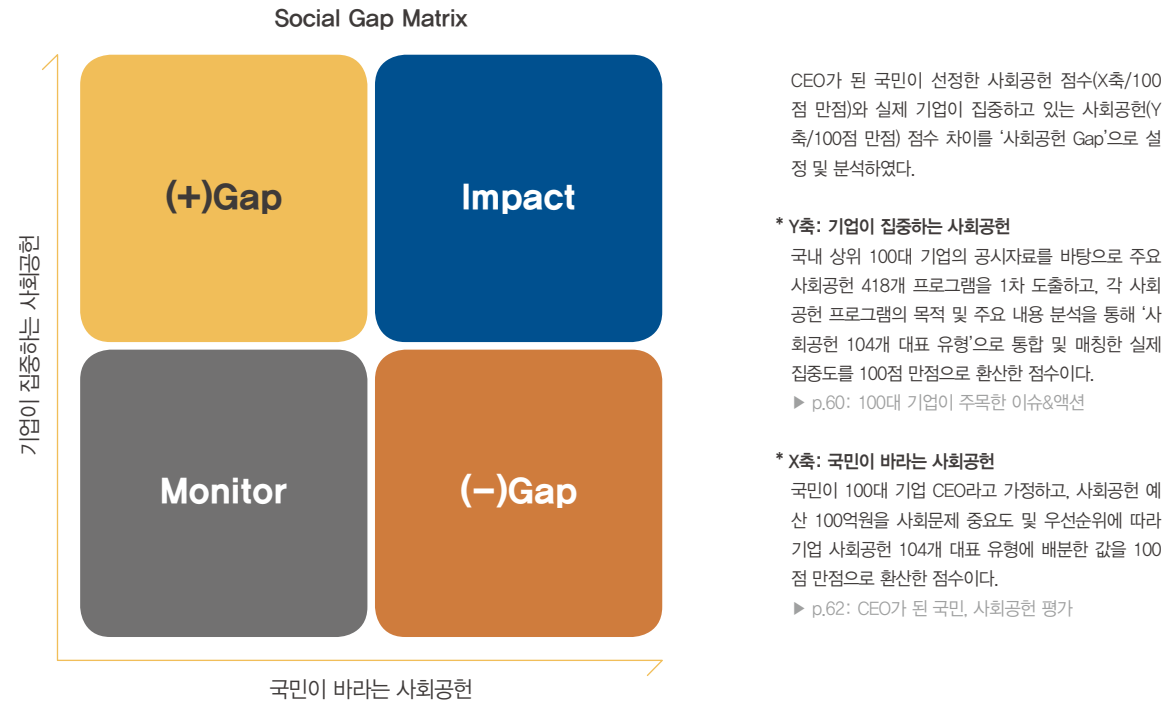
Social Gap Matrix

기업이 집중하는 사회공헌

(+)Gap

Impact

Monitor

(–)Gap

국민이 바라는 사회공헌

CEO가 된 국민이 선정한 사회공헌 점수(X축/100점 만점)와 실제 기업이 집중하고 있는 사회공헌(Y축/100점 만점) 점수 차이를 '사회공헌 Gap'으로 설정 및 분석하였다.

* Y축: 기업이 집중하는 사회공헌
국내 상위 100대 기업의 공시자료를 바탕으로 주요 사회공헌 418개 프로그램을 1차 도출하고, 각 사회공헌 프로그램의 목적 및 주요 내용 분석을 통해 '사회공헌 104개 대표 유형'으로 통합 및 매칭한 실제 집중도를 100점 만점으로 환산한 점수이다.
▶ p.60: 100대 기업이 주목한 이슈&액션

* X축: 국민이 바라는 사회공헌
국민이 100대 기업 CEO라고 가정하고, 사회공헌 예산 100억원을 사회문제 중요도 및 우선순위에 따라 기업 사회공헌 104개 대표 유형에 배분한 값을 100점 만점으로 환산한 점수이다.
▶ p.62: CEO가 된 국민, 사회공헌 평가